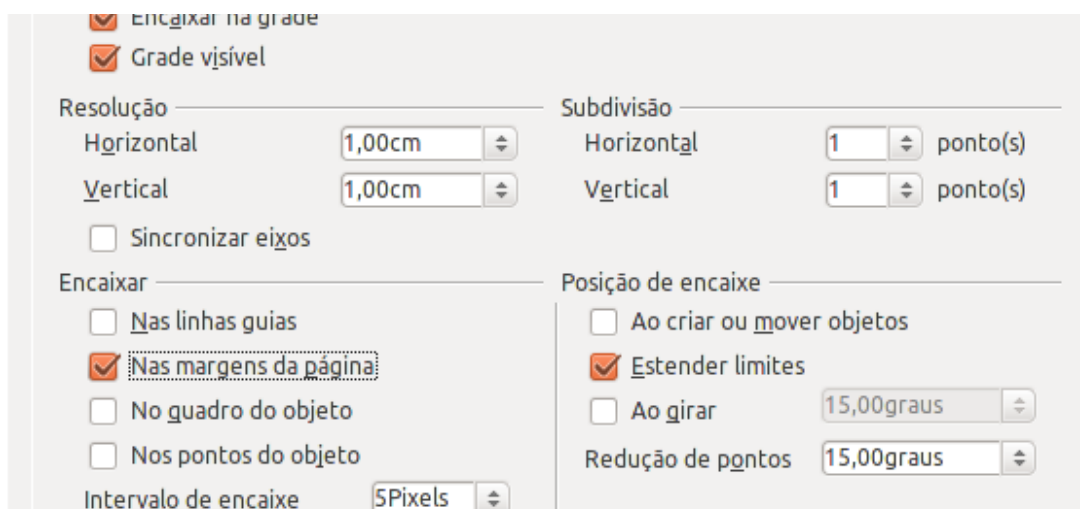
Encaixar na grade
Grade visível

Resolução
Horizontal 1,00cm
Vertical 1,00cm
Sincronizar eixos

Subdivisão
Horizontal 1 ponto(s)
Vertical 1 ponto(s)

Encaixar
Nas linhas guias
Nas margens da página
No quadro do objeto
Nos pontos do objeto
Intervalo de encaixe 5Pixels

Posição de encaixe
Ao criar ou mover objetos
Estender limites
Ao girar 15,00graus
Redução de pontos 15,00graus